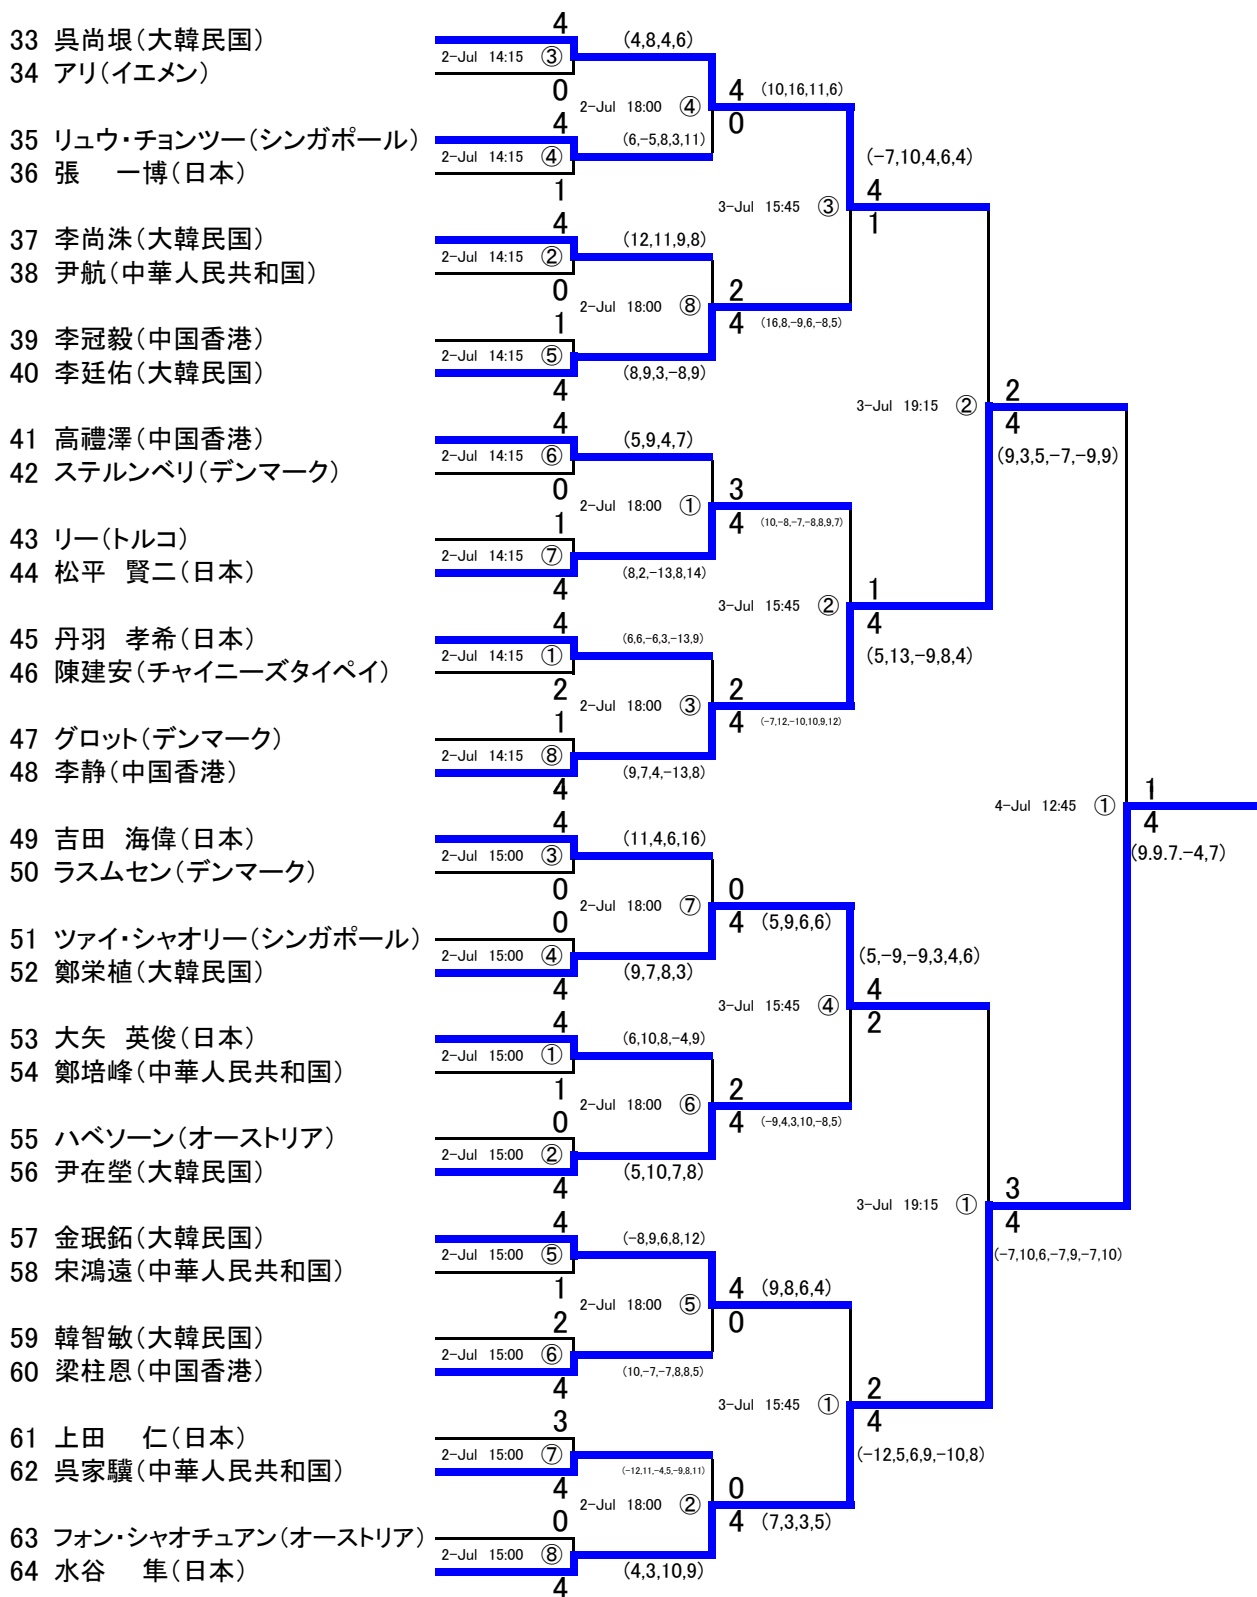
33 呉尚垠(大韓民国)
34 アリ(イエメン)
35 リュウ・チョンツー(シンガポール)
36 張　一博(日本)
37 李尚洙(大韓民国)
38 尹航(中華人民共和国)
39 李冠毅(中国香港)
40 李廷佑(大韓民国)
41 高禮澤(中国香港)
42 ステルンベリ(デンマーク)
43 リー(トルコ)
44 松平　賢二(日本)
45 丹羽　孝希(日本)
46 陳建安(チャイニーズタイペイ)
47 グロット(デンマーク)
48 李静(中国香港)
49 吉田　海偉(日本)
50 ラスムセン(デンマーク)
51 ツァイ・シャオリー(シンガポール)
52 鄭栄植(大韓民国)
53 大矢　英俊(日本)
54 鄭培峰(中華人民共和国)
55 ハベソーン(オーストリア)
56 尹在榮(大韓民国)
57 金珉錫(大韓民国)
58 宋鴻遠(中華人民共和国)
59 韓智敏(大韓民国)
60 梁柱恩(中国香港)
61 上田　仁(日本)
62 呉家驥(中華人民共和国)
63 フォン・シャオチュアン(オーストリア)
64 水谷　隼(日本)

4 2-Jul 14:15 ③ 0 (4,8,4,6)
4 2-Jul 14:15 ④ 1 (6,-5,8,3,11)
2-Jul 18:00 ④ 4 0 (10,16,11,6)
4 2-Jul 14:15 ② 0 (12,11,9,8)
1 2-Jul 14:15 ⑤ 4 (8,9,3,-8,9)
2-Jul 18:00 ⑧ 2 4 (16,8,-9,6,-8,5)
3-Jul 15:45 ③ 4 1 (-7,10,4,6,4)
4 2-Jul 14:15 ⑥ 0 (5,9,4,7)
1 2-Jul 14:15 ⑦ 4 (8,2,-13,8,14)
2-Jul 18:00 ① 3 4 (10,-8,-7,-8,8,9,7)
4 2-Jul 14:15 ① 2 (6,6,-6,3,-13,9)
1 2-Jul 14:15 ⑧ 4 (9,7,4,-13,8)
2-Jul 18:00 ③ 2 4 (-7,12,-10,10,9,12)
3-Jul 15:45 ② 1 4 (5,13,-9,8,4)
3-Jul 19:15 ② 2 4 (9,3,5,-7,-9,9)
4 2-Jul 15:00 ③ 0 (11,4,6,16)
0 2-Jul 15:00 ④ 4 (9,7,8,3)
2-Jul 18:00 ⑦ 0 4 (5,9,6,6)
4 2-Jul 15:00 ① 1 (6,10,8,-4,9)
0 2-Jul 15:00 ② 4 (5,10,7,8)
2-Jul 18:00 ⑥ 2 4 (-9,4,3,10,-8,5)
3-Jul 15:45 ④ 4 2 (5,-9,-9,3,4,6)
4 2-Jul 15:00 ⑤ 1 (-8,9,6,8,12)
2 2-Jul 15:00 ⑥ 4 (10,-7,-7,8,8,5)
2-Jul 18:00 ⑤ 4 0 (9,8,6,4)
3 2-Jul 15:00 ⑦ 4 (-12,11,-4,5,-9,8,11)
0 2-Jul 15:00 ⑧ 4 (4,3,10,9)
2-Jul 18:00 ② 0 4 (7,3,3,5)
3-Jul 15:45 ① 2 4 (-12,5,6,9,-10,8)
3-Jul 19:15 ① 3 4 (-7,10,6,-7,9,-7,10)
4-Jul 12:45 ① 1 4 (9.9.7.-4,7)